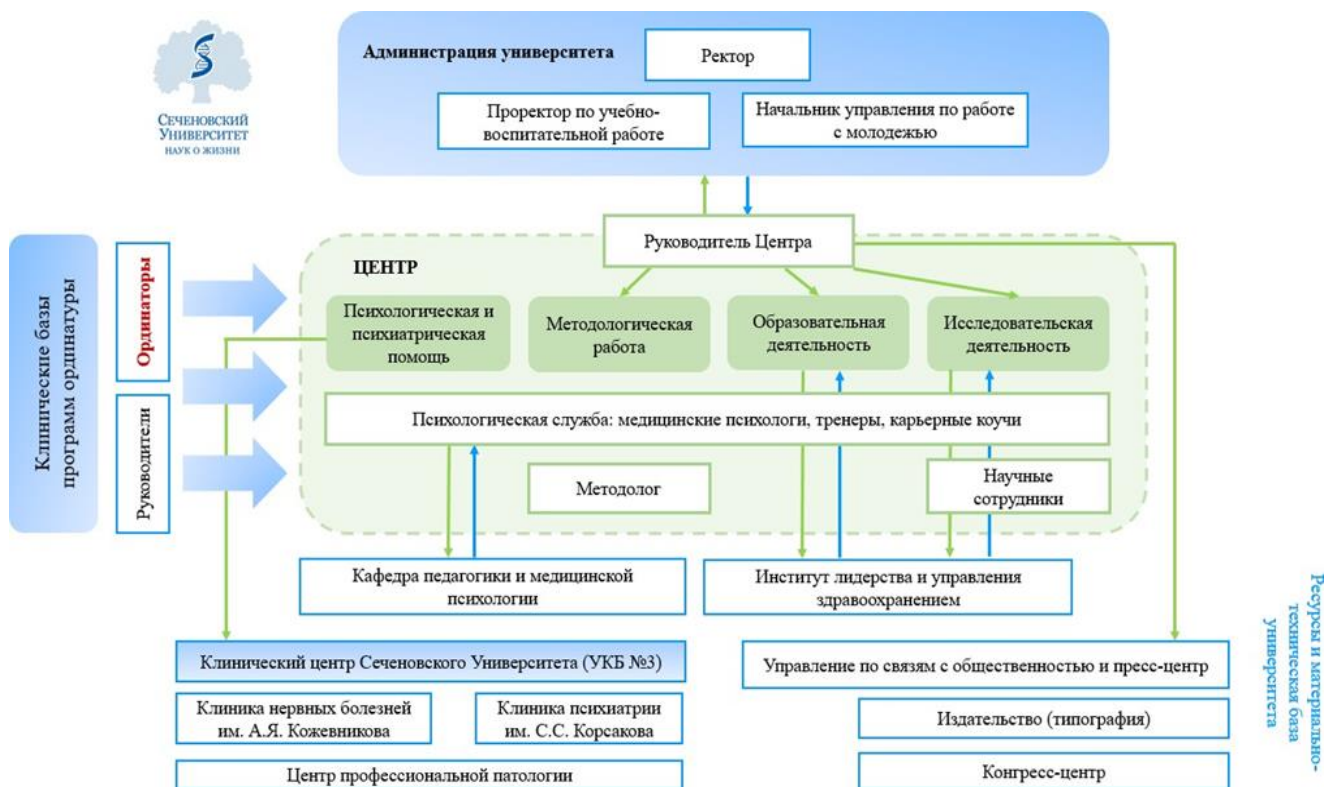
Сеченовский Университет
наук о жизни

Администрация университета

Ректор

Проректор по учебно-воспитательной работе

Начальник управления по работе с молодежью

Клинические базы программ ординатуры

Ординаторы

Руководители

Руководитель Центра

ЦЕНТР

Психологическая и психиатрическая помощь

Методологическая работа

Образовательная деятельность

Исследовательская деятельность

Психологическая служба: медицинские психологи, тренеры, карьерные коучи

Методолог

Научные сотрудники

Кафедра педагогики и медицинской психологии

Институт лидерства и управления здравоохранением

Клинический центр Сеченовского Университета (УКБ №3)

Клиника нервных болезней им. А.Я. Кожевникова

Клиника психиатрии им. С.С. Корсакова

Центр профессиональной патологии

Управление по связям с общественностью и пресс-центр

Издательство (типография)

Конгресс-центр

Ресурсы и материально-техническая база университета